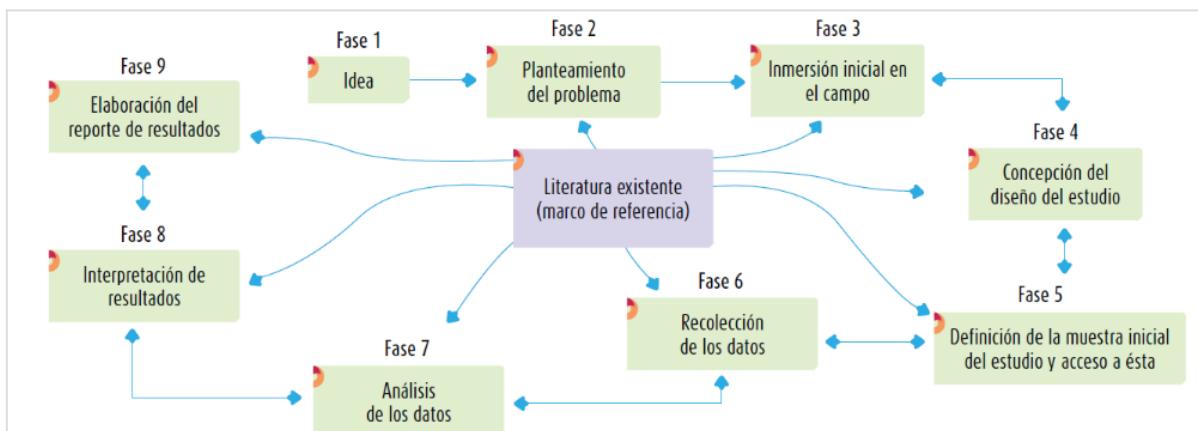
Fase 1
Idea

Fase 2
Planteamiento del problema

Fase 3
Inmersión inicial en el campo

Fase 9
Elaboración del reporte de resultados

Literatura existente (marco de referencia)

Fase 4
Concepción del diseño del estudio

Fase 8
Interpretación de resultados

Fase 6
Recolección de los datos

Fase 5
Definición de la muestra inicial del estudio y acceso a ésta

Fase 7
Análisis de los datos